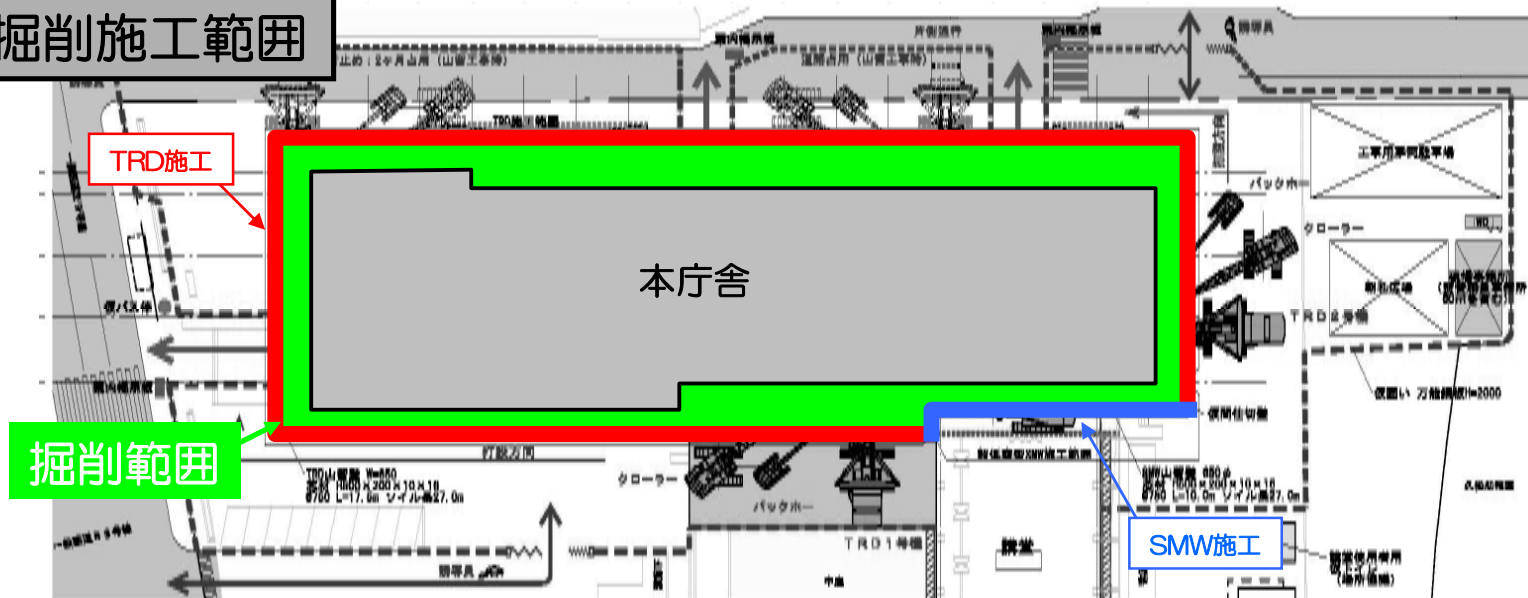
掘削施工範囲

TRD施工

本庁舎

掘削範囲

SMW施工

バックホー

クローラー

TRD2号機

TRD1号機

バックホー

クローラー

工事用車両駐車場

講堂

仮囲い 万能鋼板H=2000

誘導員

片側通行

TRD山留壁 W=550
芯材 H600×200×10×16
@750 L=17.5m ソイル長27.0m

SMW山留壁 650φ
芯材 H600×200×10×16
@750 L=10.0m ソイル長27.0m